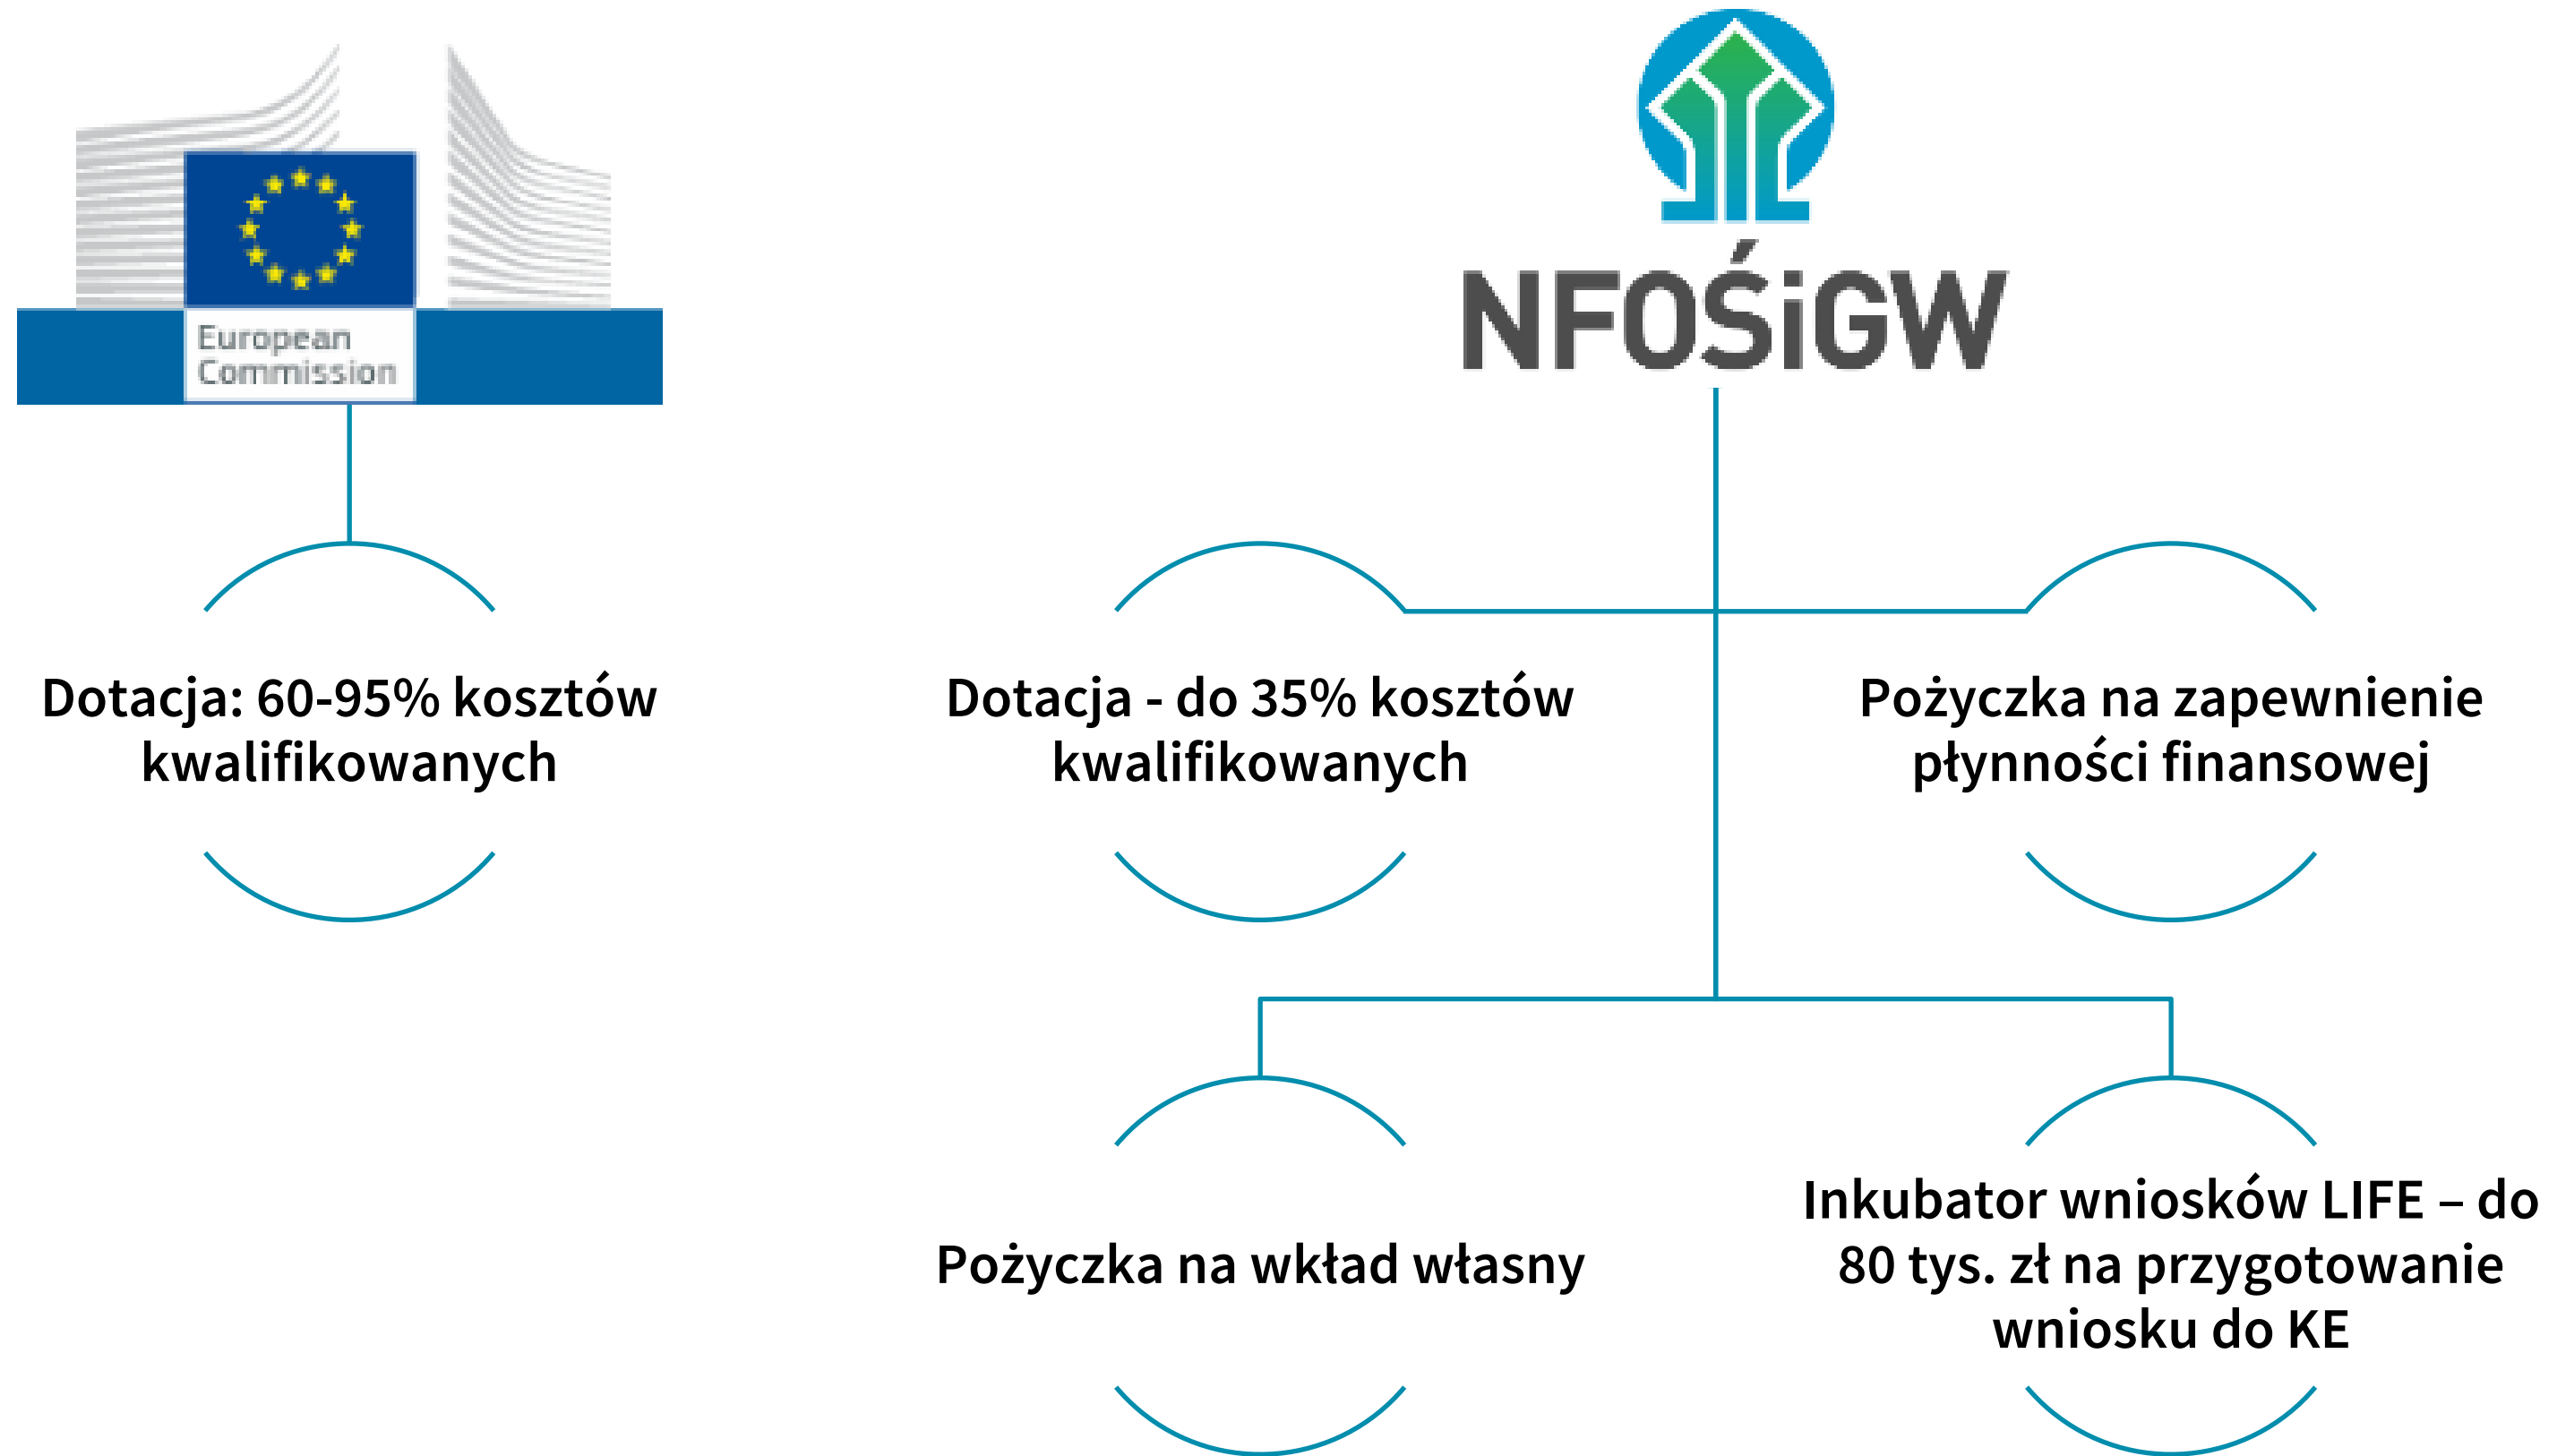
European Commission

NFOŚiGW

Dotacja: 60-95% kosztów kwalifikowanych

Dotacja - do 35% kosztów kwalifikowanych

Pożyczka na zapewnienie płynności finansowej

Pożyczka na wkład własny

Inkubator wniosków LIFE – do 80 tys. zł na przygotowanie wniosku do KE